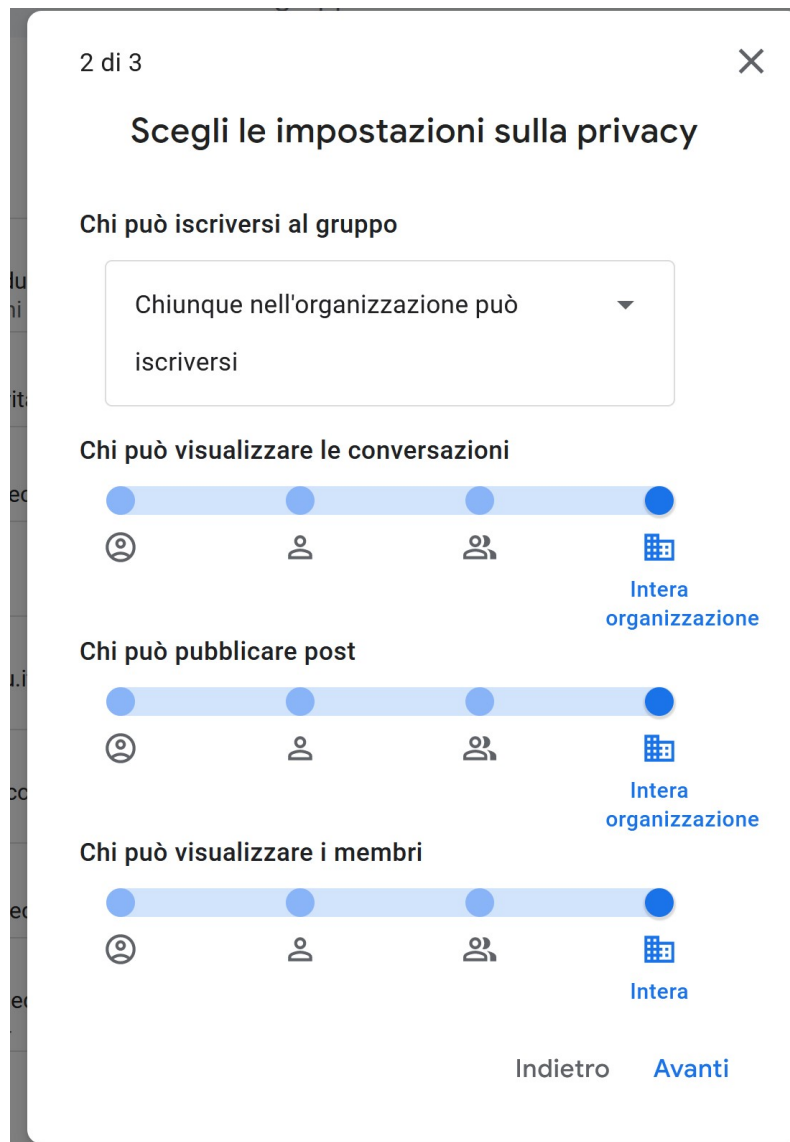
2 di 3

Scegli le impostazioni sulla privacy

Chi può iscriversi al gruppo

Chiunque nell'organizzazione può iscriversi

Chi può visualizzare le conversazioni

Intera organizzazione

Chi può pubblicare post

Intera organizzazione

Chi può visualizzare i membri

Intera

Indietro Avanti